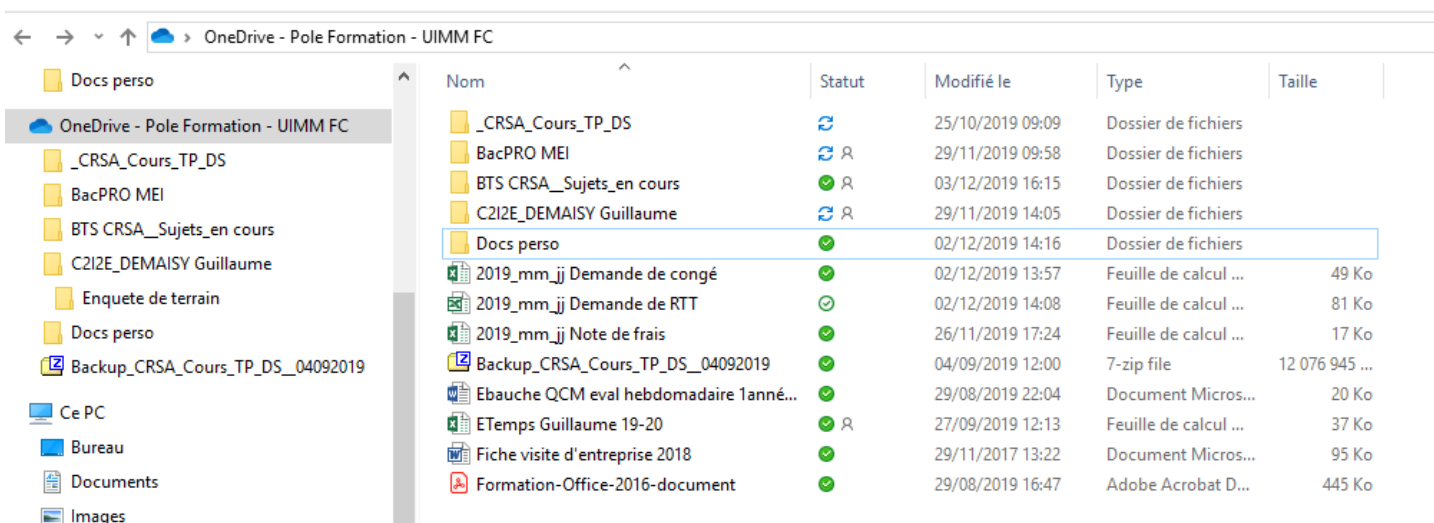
OneDrive - Pole Formation - UIMM FC

Docs perso
OneDrive - Pole Formation - UIMM FC
_CRSA_Cours_TP_DS
BacPRO MEI
BTS CRSA__Sujets_en cours
C2I2E_DEMAISY Guillaume
Enquete de terrain
Docs perso
Backup_CRSA_Cours_TP_DS__04092019
Ce PC
Bureau
Documents
Images

| Nom | Statut | Modifié le | Type | Taille |
|---|---|---|---|---|
| _CRSA_Cours_TP_DS | | 25/10/2019 09:09 | Dossier de fichiers | |
| BacPRO MEI | | 29/11/2019 09:58 | Dossier de fichiers | |
| BTS CRSA__Sujets_en cours | | 03/12/2019 16:15 | Dossier de fichiers | |
| C2I2E_DEMAISY Guillaume | | 29/11/2019 14:05 | Dossier de fichiers | |
| Docs perso | | 02/12/2019 14:16 | Dossier de fichiers | |
| 2019_mm_jj Demande de congé | | 02/12/2019 13:57 | Feuille de calcul ... | 49 Ko |
| 2019_mm_jj Demande de RTT | | 02/12/2019 14:08 | Feuille de calcul ... | 81 Ko |
| 2019_mm_jj Note de frais | | 26/11/2019 17:24 | Feuille de calcul ... | 17 Ko |
| Backup_CRSA_Cours_TP_DS__04092019 | | 04/09/2019 12:00 | 7-zip file | 12 076 945 ... |
| Ebauche QCM eval hebdomadaire 1anné... | | 29/08/2019 22:04 | Document Micros... | 20 Ko |
| ETemps Guillaume 19-20 | | 27/09/2019 12:13 | Feuille de calcul ... | 37 Ko |
| Fiche visite d'entreprise 2018 | | 29/11/2017 13:22 | Document Micros... | 95 Ko |
| Formation-Office-2016-document | | 29/08/2019 16:47 | Adobe Acrobat D... | 445 Ko |